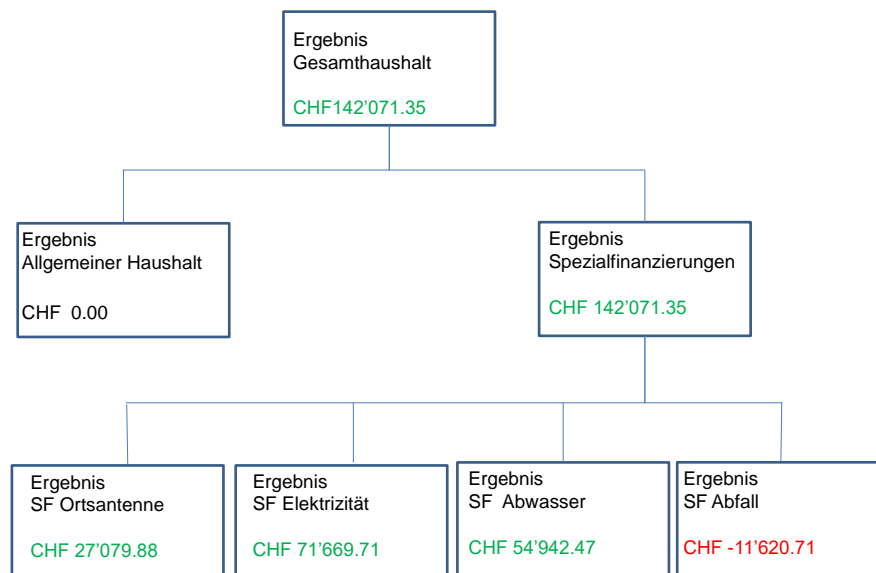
Ergebnis
Gesamthaushalt

CHF142’071.35

Ergebnis
Allgemeiner Haushalt

CHF 0.00

Ergebnis
Spezialfinanzierungen

CHF 142’071.35

Ergebnis
SF Ortsantenne

CHF 27’079.88

Ergebnis
SF Elektrizität

CHF 71’669.71

Ergebnis
SF Abwasser

CHF 54’942.47

Ergebnis
SF Abfall

CHF -11’620.71